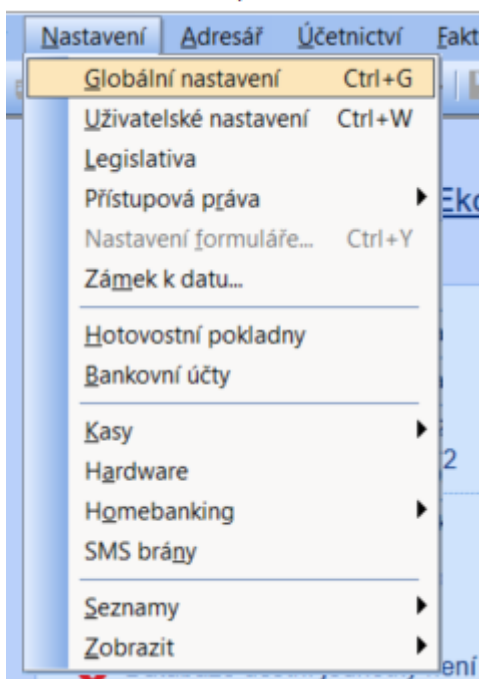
Nastavení Adresář Účetnictví Fakt

Globální nastavení Ctrl+G
Uživatelské nastavení Ctrl+W
Legislativa
Přístupová práva
Nastavení formuláře... Ctrl+Y
Zámek k datu...

Hotovostní pokladny
Bankovní účty

Kasy
Hardware
Homebanking
SMS brány

Seznamy
Zobrazit

Ek
2
ení